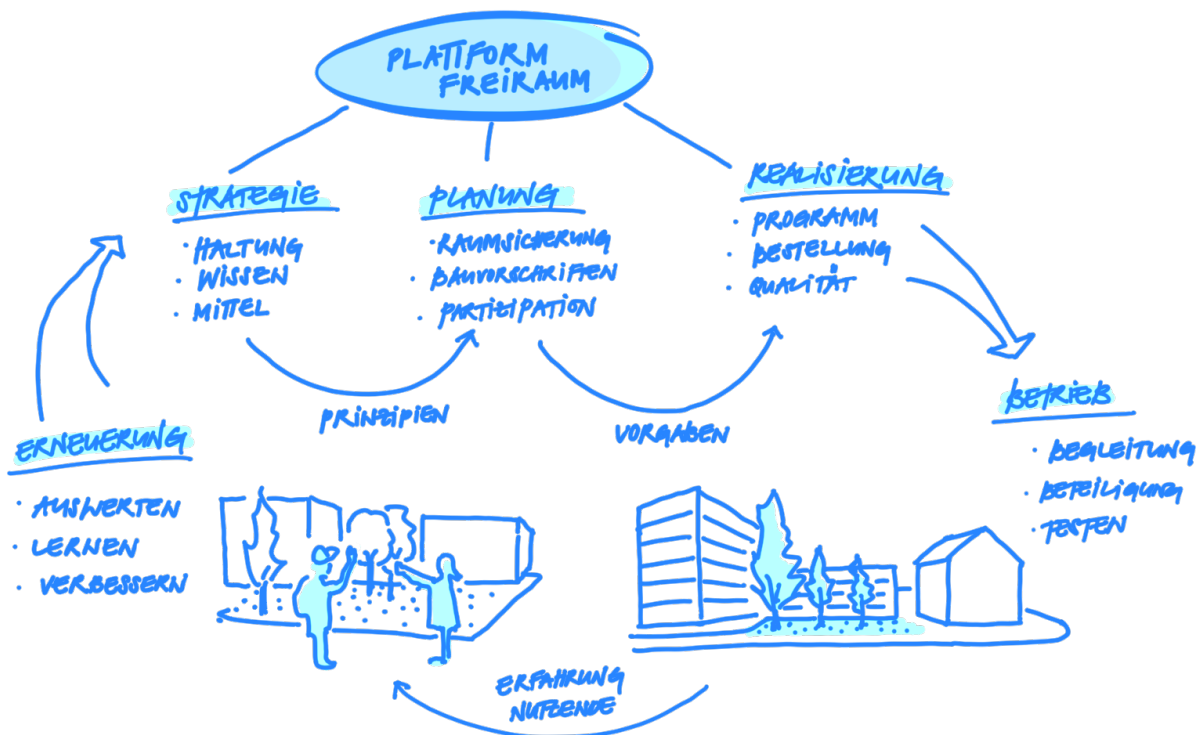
PLATTFORM FREIRAUM

STRATEGIE
· HALTUNG
· WISSEN
· MITTEL

PLANUNG
· RAUMSICHERUNG
· BAUVORSCHRIFTEN
· PARTIZIPATION

REALISIERUNG
· PROGRAMM
· BESTELLUNG
· QUALITÄT

PRINZIPIEN

VORGABEN

BETRIEB
· BEGLEITUNG
· BETEILIGUNG
· TESTEN

ERNEUERUNG
· AUSWERTEN
· LERNEN
· VERBESSERN

ERFAHRUNG NUTZENDE